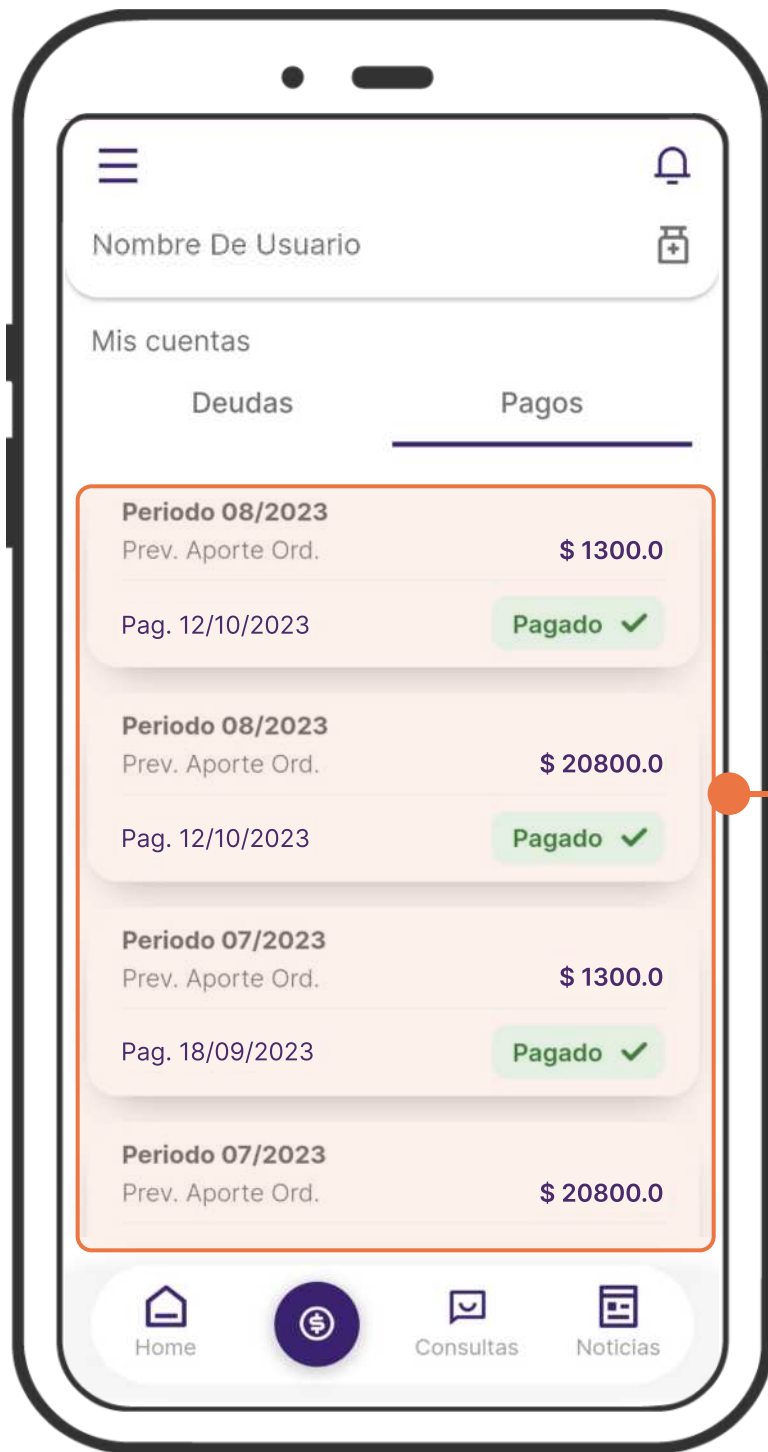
Nombre De Usuario

Mis cuentas

Deudas

Pagos

Periodo 08/2023
Prev. Aporte Ord.
$ 1300.0
Pag. 12/10/2023
Pagado

Periodo 08/2023
Prev. Aporte Ord.
$ 20800.0
Pag. 12/10/2023
Pagado

Periodo 07/2023
Prev. Aporte Ord.
$ 1300.0
Pag. 18/09/2023
Pagado

Periodo 07/2023
Prev. Aporte Ord.
$ 20800.0

Home
Consultas
Noticias